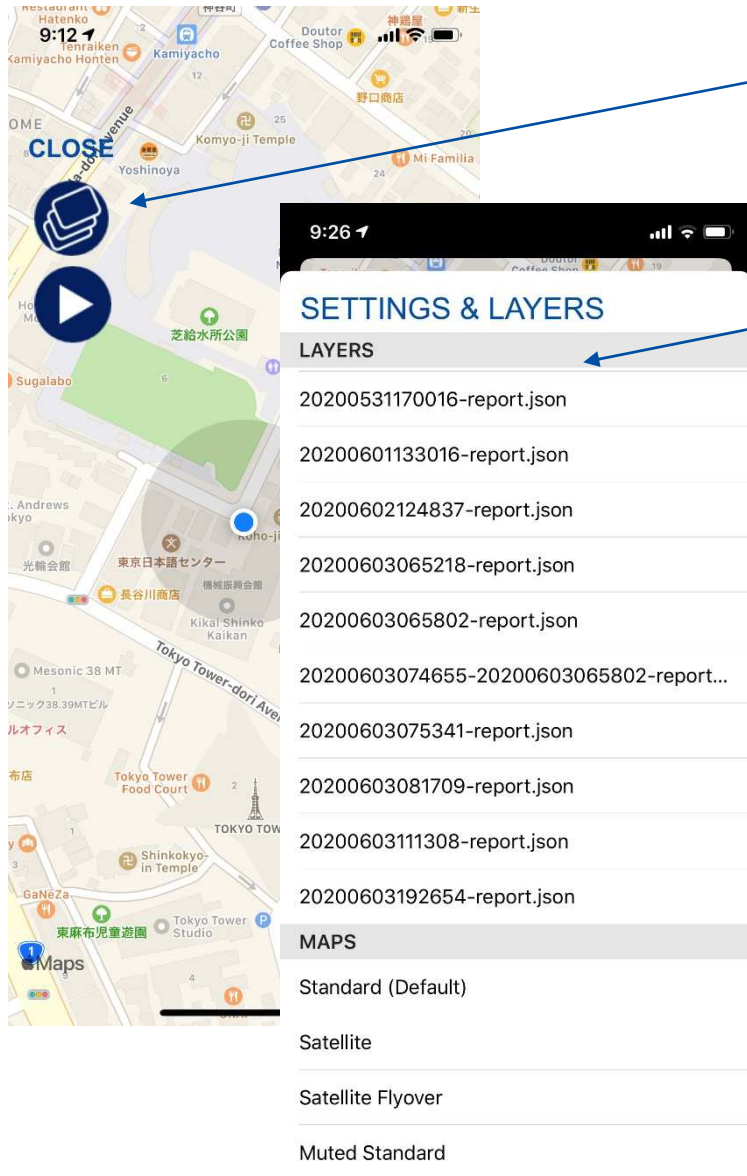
Restaurant Hatenko
9:12
Tenraiken Kamiyacho Honten
Kamiyacho
Doutor Coffee Shop
神鶏屋
野口商店
OME
CLOSE
Yoshinoya
Komyo-ji Temple
Mi Familia
芝給水所公園
Sugalabo
Andrews
光輪会館
東京日本語センター
長谷川商店
機械振興会館
Kikai Shinko Kaikan
Tokyo Tower-dori Avenue
Mesonic 38 MT
ルオフィス
Tokyo Tower Food Court
TOKYO TOW
Shinkokyo-in Temple
GaNeZa
東麻布児童遊園
Tokyo Tower Studio
Maps

9:26
SETTINGS & LAYERS
LAYERS
20200531170016-report.json
20200601133016-report.json
20200602124837-report.json
20200603065218-report.json
20200603065802-report.json
20200603074655-20200603065802-report...
20200603075341-report.json
20200603081709-report.json
20200603111308-report.json
20200603192654-report.json
MAPS
Standard (Default)
Satellite
Satellite Flyover
Muted Standard